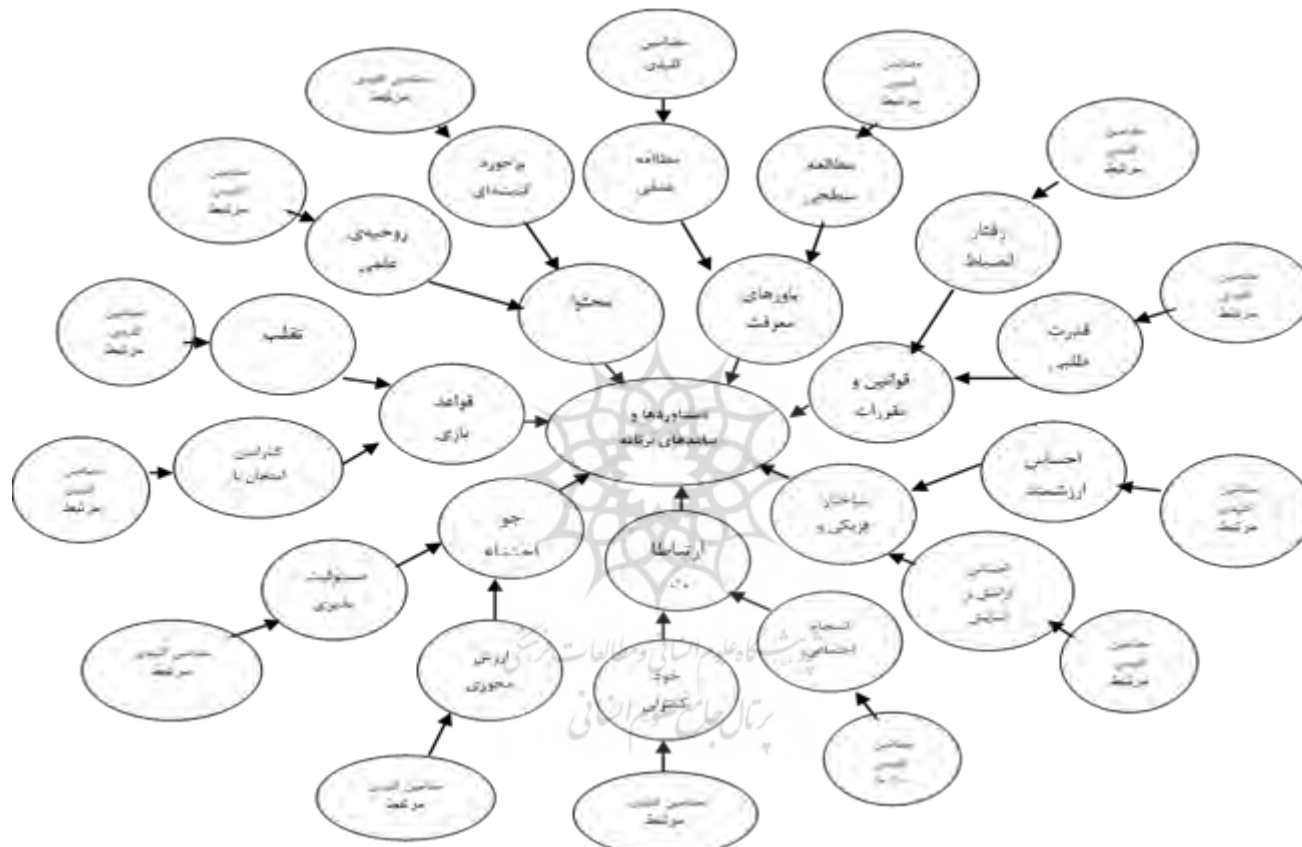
مضامین کلیدی

مضامین کلیدی مرتبط

مضامین کلیدی مرتبط

مطالعه عمقی

برخورد کنجکاوانه

مطالعه سطحی

مضامین کلیدی مرتبط

مضامین کلیدی مرتبط

روحیه علمی

رفتار انضباط

باورهای معرفت

محتوا

مضامین کلیدی مرتبط

قدرت طلبی

مضامین کلیدی مرتبط

تقلب

قوانین و مقررات

قواعد بازی

دستاوردها و پیامدهای برنامه

کنار آمدن امتحان با

مضامین کلیدی مرتبط

احساس ارزشمندی

ساختار فیزیکی و

مضامین کلیدی مرتبط

جو اعتماد

ارتباط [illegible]

مسئولیت پذیری

احساس ارتباط و تعلق

انسجام اجتماعی

مضامین کلیدی مرتبط

ارزش محوری

مضامین کلیدی مرتبط

خودکنترلی

مضامین کلیدی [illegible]

مضامین کلیدی مرتبط

مضامین کلیدی مرتبط

پژوهشگاه علوم انسانی و مطالعات فرهنگی
پرتال جامع علوم انسانی